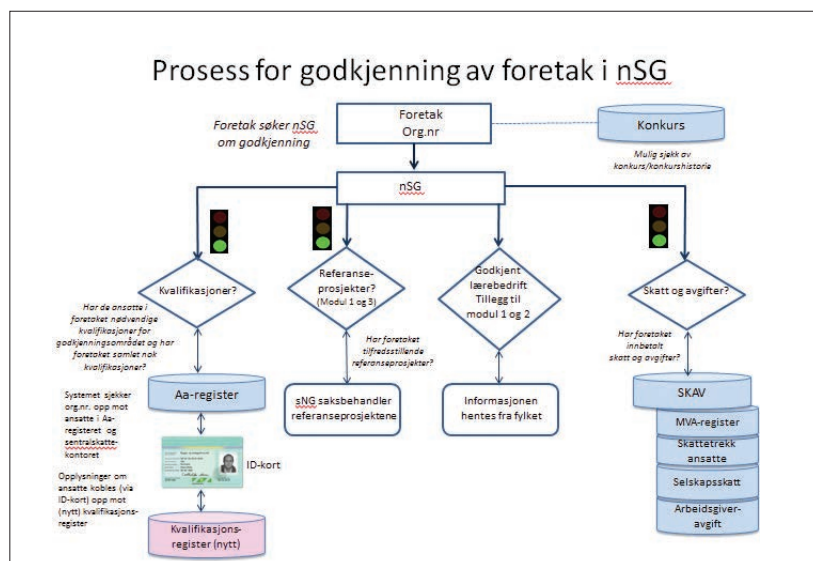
Prosess for godkjenning av foretak i nSG

Foretak søker nSG om godkjenning

Foretak
Org.nr

Konkurs

Mulig sjekk av konkurs/konkurshistorie

nSG

Kvalifikasjoner?

Har de ansatte i foretaket nødvendige kvalifikasjoner for godkjenningsområdet og har foretaket samlet nok kvalifikasjoner?

Aa-register

Systemet sjekker org.nr. opp mot ansatte i Aa-registeret og sentralskattekontoret

ID-kort

Opplysninger om ansatte kobles (via ID-kort) opp mot (nytt) kvalifikasjonsregister

Kvalifikasjonsregister (nytt)

Referanseprosjekter? (Modul 1 og 3)

Har foretaket tilfredsstillende referanseprosjekter?

sNG saksbehandler referanseprosjektene

Godkjent lærebedrift Tillegg til modul 1 og 2

Informasjonen hentes fra fylket

Skatt og avgifter?

Har foretaket innbetalt skatt og avgifter?

SKAV

MVA-register

Skattetrekk ansatte

Selskapsskatt

Arbeidsgiveravgift